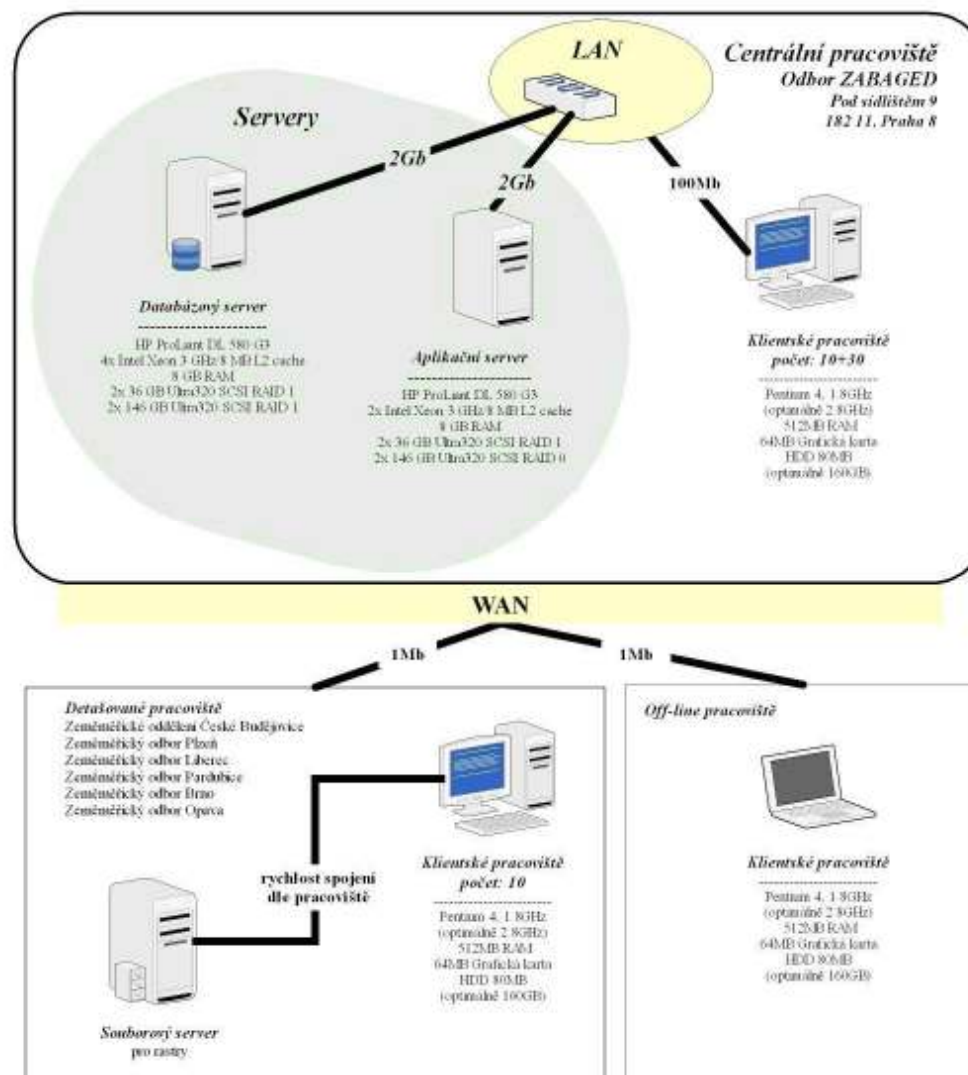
LAN

Centrální pracoviště
Odbor ZABAGED
Pod sídlištěm 9
182 11, Praha 8

Servery

2Gb

2Gb

100Mb

Databázový server
HP ProLiant DL 580 G3
4x Intel Xeon 3 GHz/8 MB L2 cache
8 GB RAM
2x 36 GB Ultra320 SCSI RAID 1
2x 146 GB Ultra320 SCSI RAID 1

Aplikační server
HP ProLiant DL 580 G3
2x Intel Xeon 3 GHz/8 MB L2 cache
8 GB RAM
2x 36 GB Ultra320 SCSI RAID 1
2x 146 GB Ultra320 SCSI RAID 0

Klientské pracoviště
počet: 10+30
Pentium 4, 1.8GHz
(optimálně 2.8GHz)
512MB RAM
64MB Grafická karta
HDD 80MB
(optimálně 160GB)

WAN

1Mb

1Mb

Detašované pracoviště
Zeměměřické oddělení České Budějovice
Zeměměřický odbor Plzeň
Zeměměřický odbor Liberec
Zeměměřický odbor Pardubice
Zeměměřický odbor Brno
Zeměměřický odbor Opava

rychlost spojení
dle pracoviště

Klientské pracoviště
počet: 10
Pentium 4, 1.8GHz
(optimálně 2.8GHz)
512MB RAM
64MB Grafická karta
HDD 80MB
(optimálně 160GB)

Souborový server
pro rastry

Off-line pracoviště

Klientské pracoviště
Pentium 4, 1.8GHz
(optimálně 2.8GHz)
512MB RAM
64MB Grafická karta
HDD 80MB
(optimálně 160GB)